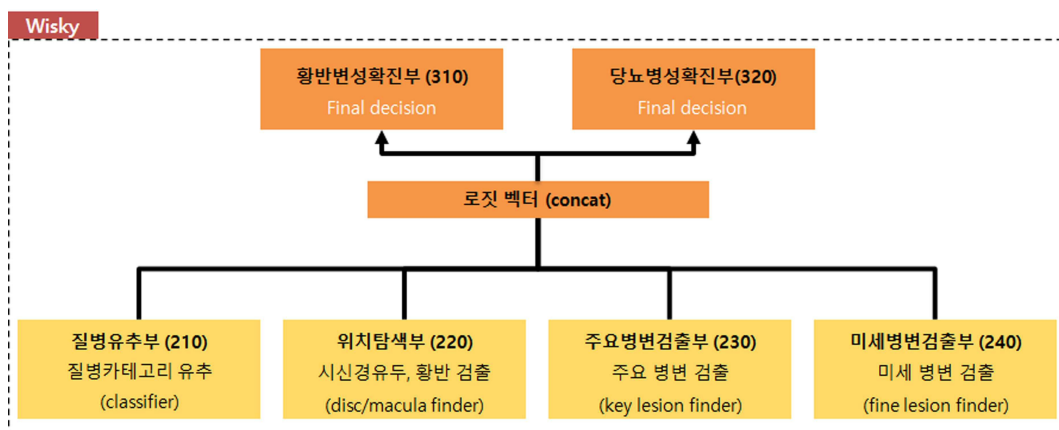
Wisky

황반변성확진부 (310)
Final decision

당뇨병성확진부(320)
Final decision

로짓 벡터 (concat)

질병유추부 (210)
질병카테고리 유추
(classifier)

위치탐색부 (220)
시신경유두, 황반 검출
(disc/macula finder)

주요병변검출부 (230)
주요 병변 검출
(key lesion finder)

미세병변검출부 (240)
미세 병변 검출
(fine lesion finder)